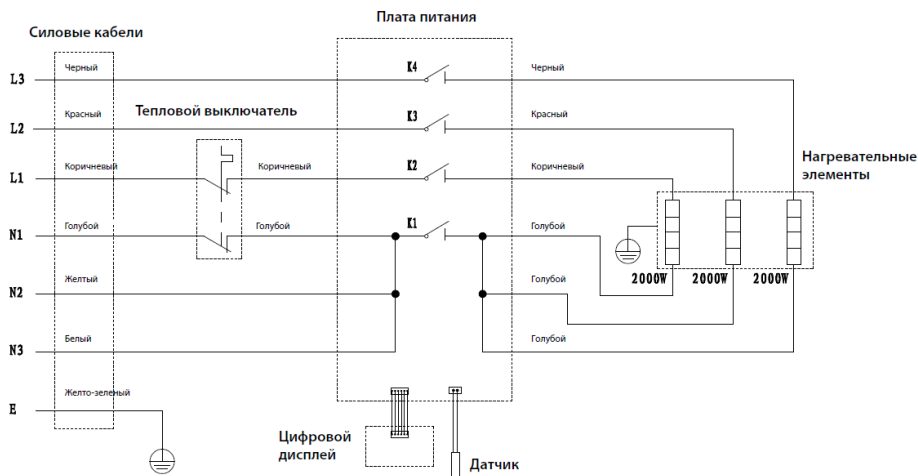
Плата питания

Силовые кабели

L3
Черный

K4

Черный

L2
Красный

Тепловой выключатель

K3

Красный

L1
Коричневый

Коричневый

K2

Коричневый

Нагревательные элементы

N1
Голубой

Голубой

K1

Голубой

2000W 2000W 2000W

N2
Желтый

Голубой

N3
Белый

Голубой

E
Желто-зеленый

Цифровой дисплей

Датчик